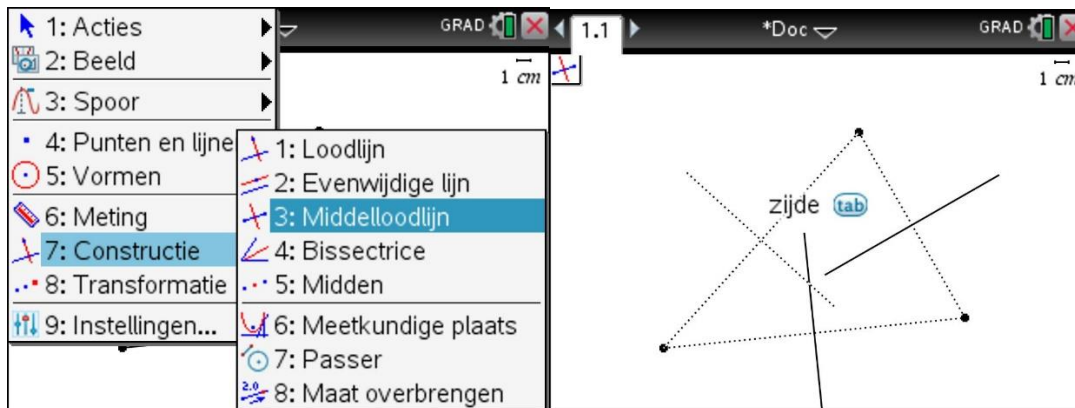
1: Acties
2: Beeld
3: Spoor
4: Punten en lijne
5: Vormen
6: Meting
7: Constructie
8: Transformatie
9: Instellingen...

GRAD
1 cm

1: Loodlijn
2: Evenwijdige lijn
3: Middelloodlijn
4: Bissectrice
5: Midden
6: Meetkundige plaats
7: Passer
8: Maat overbrengen

1.1
*Doc
GRAD
1 cm

zijde tab